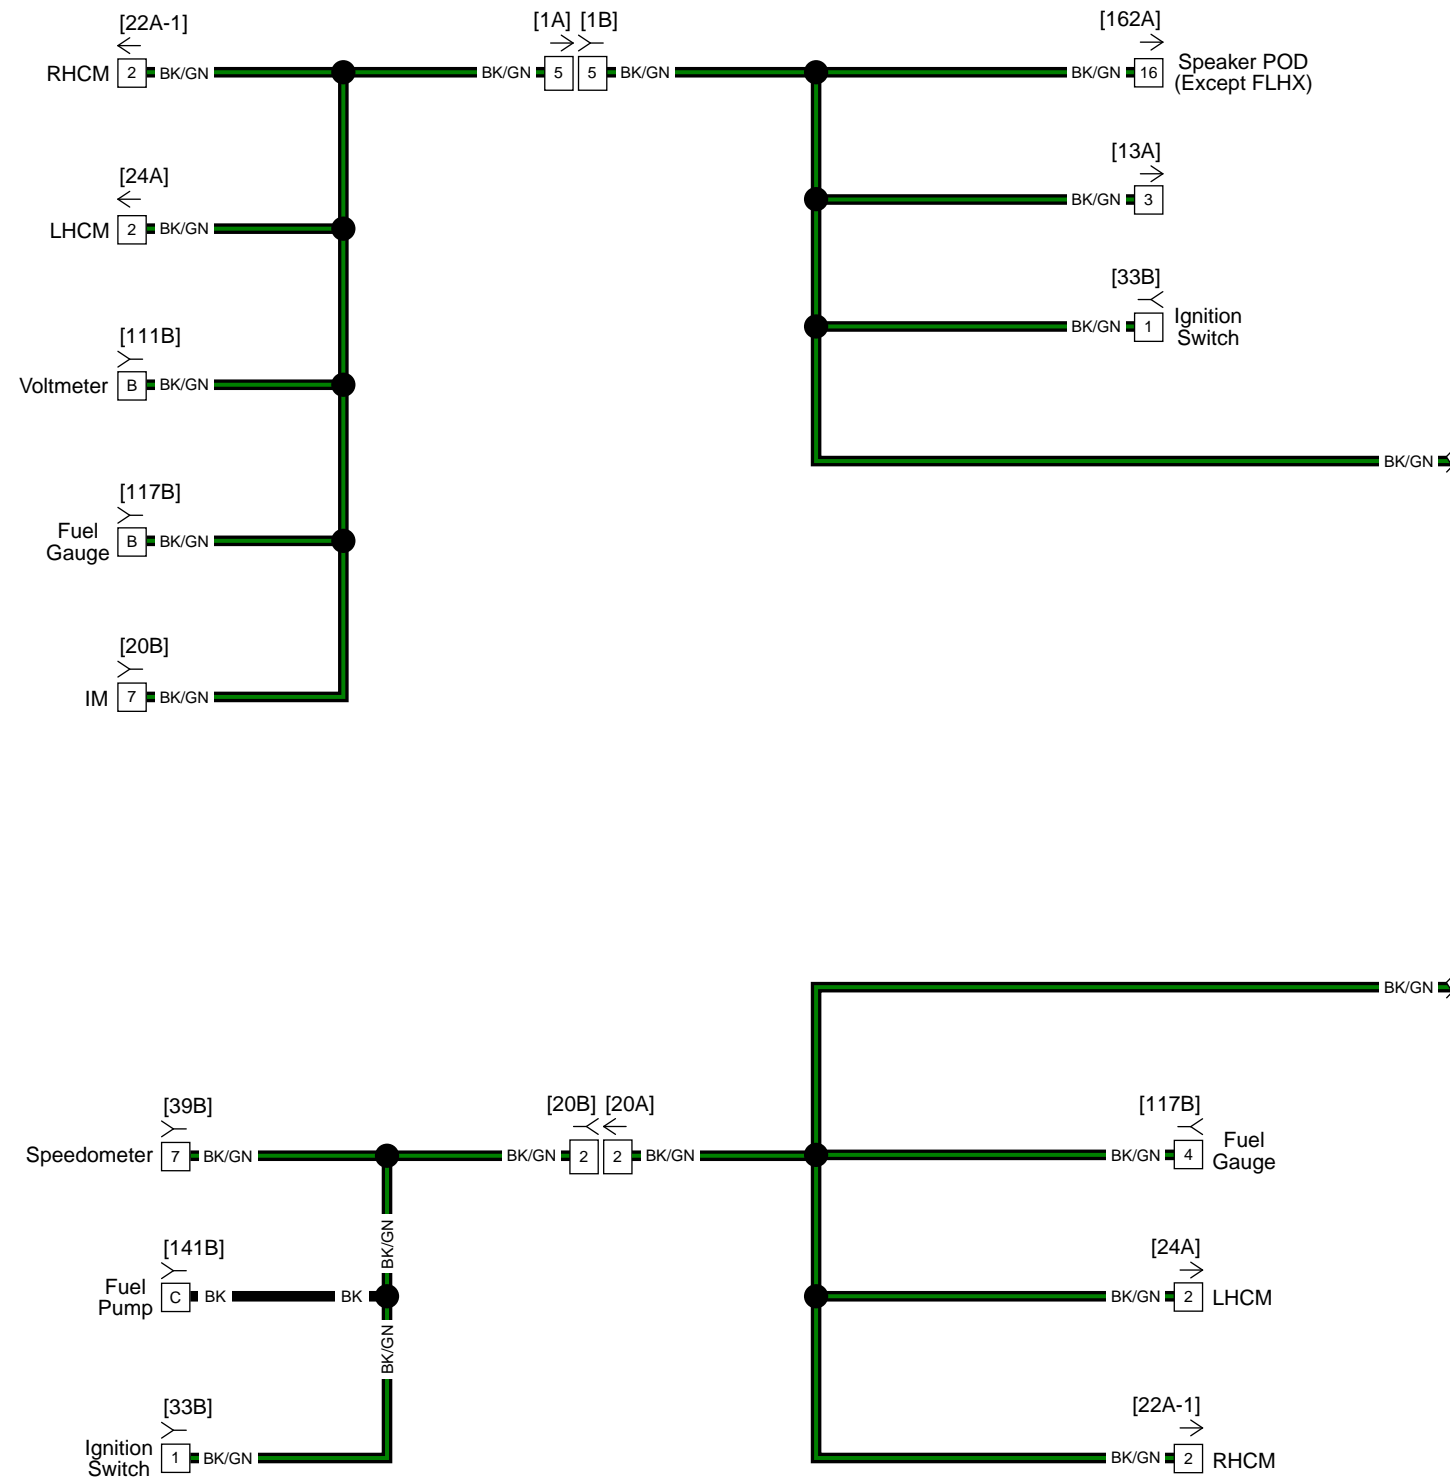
[22A-1]
RHCM 2 BK/GN

[1A] [1B]
BK/GN 5 5 BK/GN

[162A]
BK/GN 16 Speaker POD (Except FLHX)

[24A]
LHCM 2 BK/GN

[13A]
BK/GN 3

[33B]
BK/GN 1 Ignition Switch

[111B]
Voltmeter B BK/GN

BK/GN

[117B]
Fuel Gauge B BK/GN

[20B]
IM 7 BK/GN

BK/GN

[39B]
Speedometer 7 BK/GN

[20B] [20A]
BK/GN 2 2 BK/GN

[117B]
BK/GN 4 Fuel Gauge

BK/GN

[141B]
Fuel Pump C BK

BK

BK/GN

[24A]
BK/GN 2 LHCM

[33B]
Ignition Switch 1 BK/GN

[22A-1]
BK/GN 2 RHCM